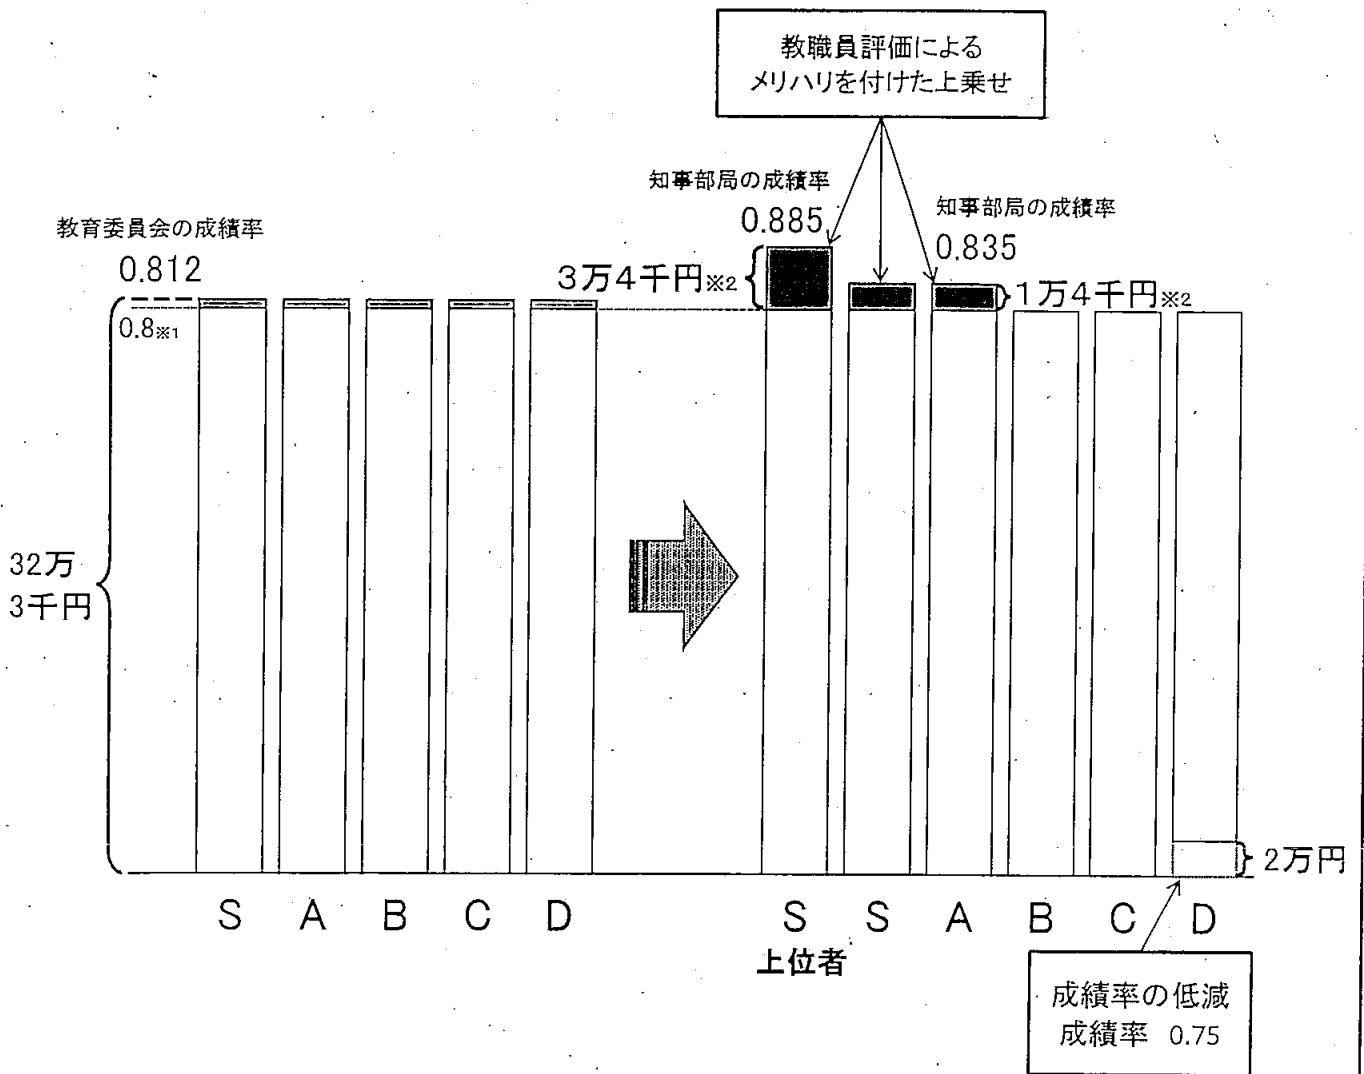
教職員評価による
メリハリを付けた上乗せ

知事部局の成績率
0.885

知事部局の成績率
0.835

教育委員会の成績率
0.812

0.8※1

3万4千円※2

1万4千円※2

32万
3千円

2万円

S A B C D

S S A B C D

上位者

成績率の低減
成績率 0.75